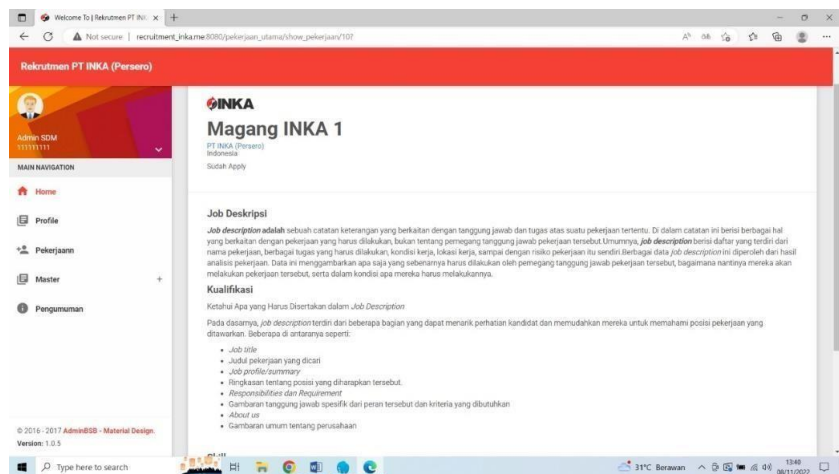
Welcome To | Rekrutmen PT INK ×

Not secure | recruitment_inka.me:8080/pekerjaan_utama/show_pekerjaan/107

Rekrutmen PT INKA (Persero)

Admin SDM
111111111

MAIN NAVIGATION

Home

Profile

Pekerjaann

Master

Pengumuman

© 2016 - 2017 AdminBSB - Material Design.
Version: 1.0.5

INKA

Magang INKA 1

PT INKA (Persero)
Indonesia

Sudah Apply

Job Deskripsi

*Job description* **adalah** sebuah catatan keterangan yang berkaitan dengan tanggung jawab dan tugas atas suatu pekerjaan tertentu. Di dalam catatan ini berisi berbagai hal yang berkaitan dengan pekerjaan yang harus dilakukan, bukan tentang pemegang tanggung jawab pekerjaan tersebut.Umumnya, ***job description*** berisi daftar yang terdiri dari nama pekerjaan, berbagai tugas yang harus dilakukan, kondisi kerja, lokasi kerja, sampai dengan risiko pekerjaan itu sendiri.Berbagai data *job description* ini diperoleh dari hasil analisis pekerjaan. Data ini menggambarkan apa saja yang sebenarnya harus dilakukan oleh pemegang tanggung jawab pekerjaan tersebut, bagaimana nantinya mereka akan melakukan pekerjaan tersebut, serta dalam kondisi apa mereka harus melakukannya.

Kualifikasi

Ketahui Apa yang Harus Disertakan dalam *Job Description*

Pada dasarnya, *job description* terdiri dari beberapa bagian yang dapat menarik perhatian kandidat dan memudahkan mereka untuk memahami posisi pekerjaan yang ditawarkan. Beberapa di antaranya seperti:

- *Job title*
- Judul pekerjaan yang dicari
- *Job profile/summary*
- Ringkasan tentang posisi yang diharapkan tersebut.
- *Responsibilities dan Requirement*
- Gambaran tanggung jawab spesifik dari peran tersebut dan kriteria yang dibutuhkan
- *About us*
- Gambaran umum tentang perusahaan

Type here to search

31°C Berawan

13:40
08/11/2022